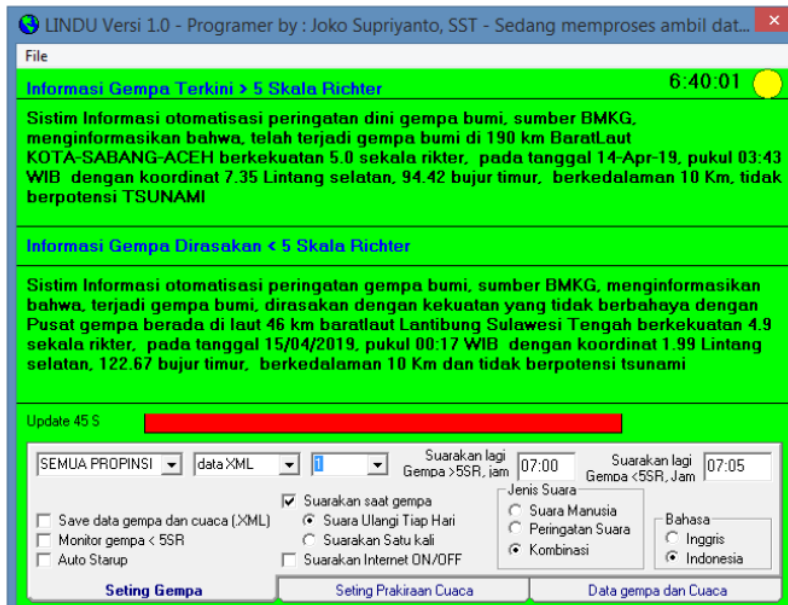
LINDU Versi 1.0 - Programer by : Joko Supriyanto, SST - Sedang memproses ambil dat...

File

Informasi Gempa Terkini > 5 Skala Richter

6:40:01

Sistim Informasi otomatisasi peringatan dini gempa bumi, sumber BMKG, menginformasikan bahwa, telah terjadi gempa bumi di 190 km BaratLaut KOTA-SABANG-ACEH berkekuatan 5.0 sekala rikter, pada tanggal 14-Apr-19, pukul 03:43 WIB dengan koordinat 7.35 Lintang selatan, 94.42 bujur timur, berkedalaman 10 Km, tidak berpotensi TSUNAMI

Informasi Gempa Dirasakan < 5 Skala Richter

Sistim Informasi otomatisasi peringatan gempa bumi, sumber BMKG, menginformasikan bahwa, terjadi gempa bumi, dirasakan dengan kekuatan yang tidak berbahaya dengan Pusat gempa berada di laut 46 km baratlaut Lantibung Sulawesi Tengah berkekuatan 4.9 sekala rikter, pada tanggal 15/04/2019, pukul 00:17 WIB dengan koordinat 1.99 Lintang selatan, 122.67 bujur timur, berkedalaman 10 Km dan tidak berpotensi tsunami

Update 45 S

SEMUA PROPINSI
data XML
1
Suarakan lagi Gempa >5SR, jam
07:00
Suarakan lagi Gempa <5SR, Jam
07:05

Save data gempa dan cuaca (.XML)
Monitor gempa < 5SR
Auto Starup

Suarakan saat gempa
Suara Ulangi Tiap Hari
Suarakan Satu kali
Suarakan Internet ON/OFF

Jenis Suara
Suara Manusia
Peringatan Suara
Kombinasi

Bahasa
Inggris
Indonesia

Seting Gempa
Seting Prakiraan Cuaca
Data gempa dan Cuaca